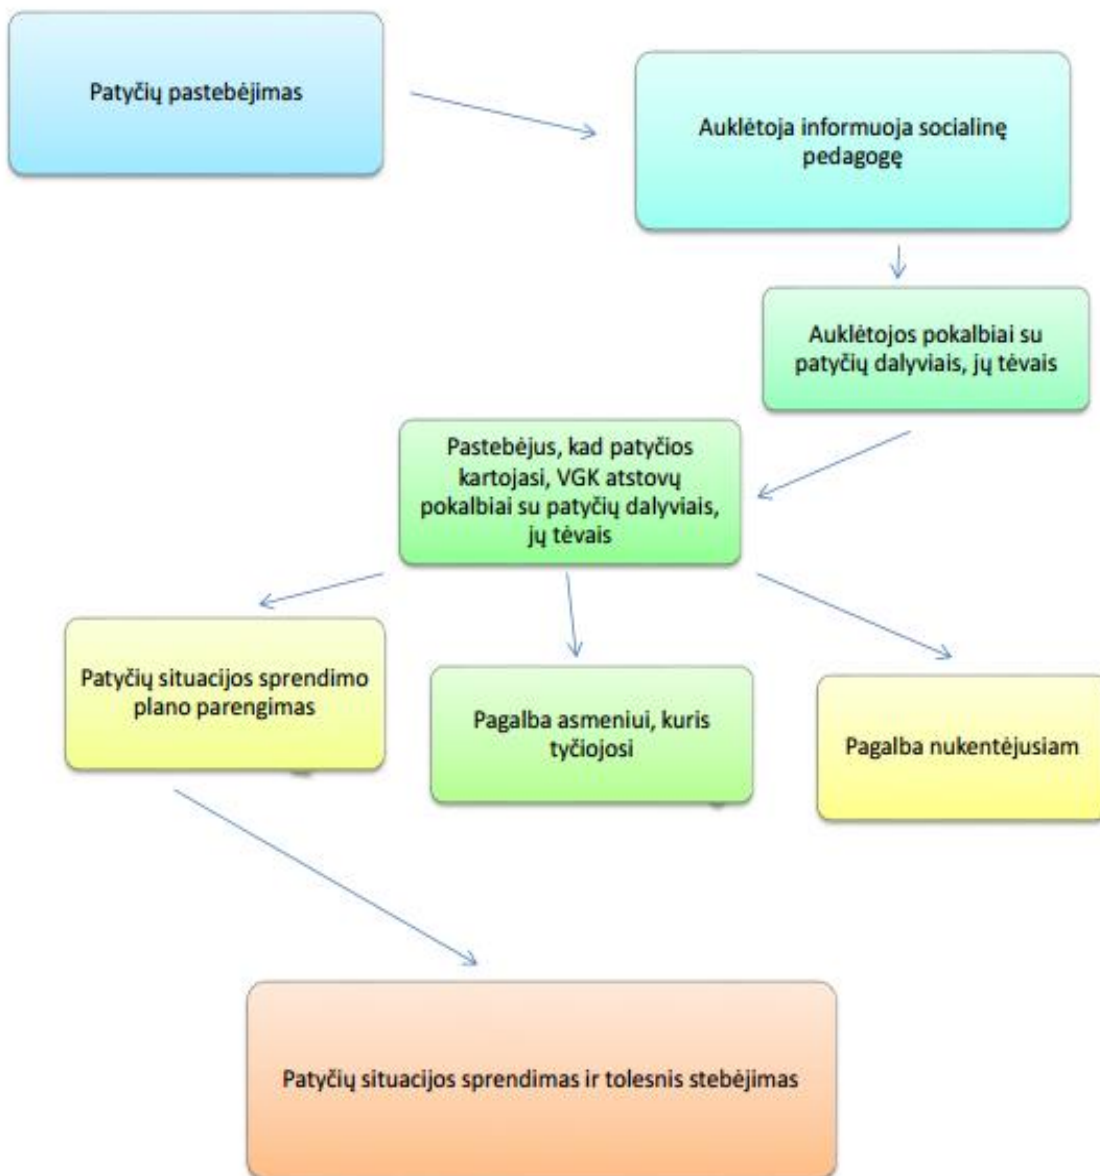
Patyčių pastebėjimas

Auklėtoja informuoja socialinę pedagogę

Auklėtojos pokalbiai su patyčių dalyviais, jų tėvais

Pastebėjus, kad patyčios kartojasi, VGK atstovų pokalbiai su patyčių dalyviais, jų tėvais

Patyčių situacijos sprendimo plano parengimas

Pagalba asmeniui, kuris tyčiojosi

Pagalba nukentėjusiam

Patyčių situacijos sprendimas ir tolesnis stebėjimas